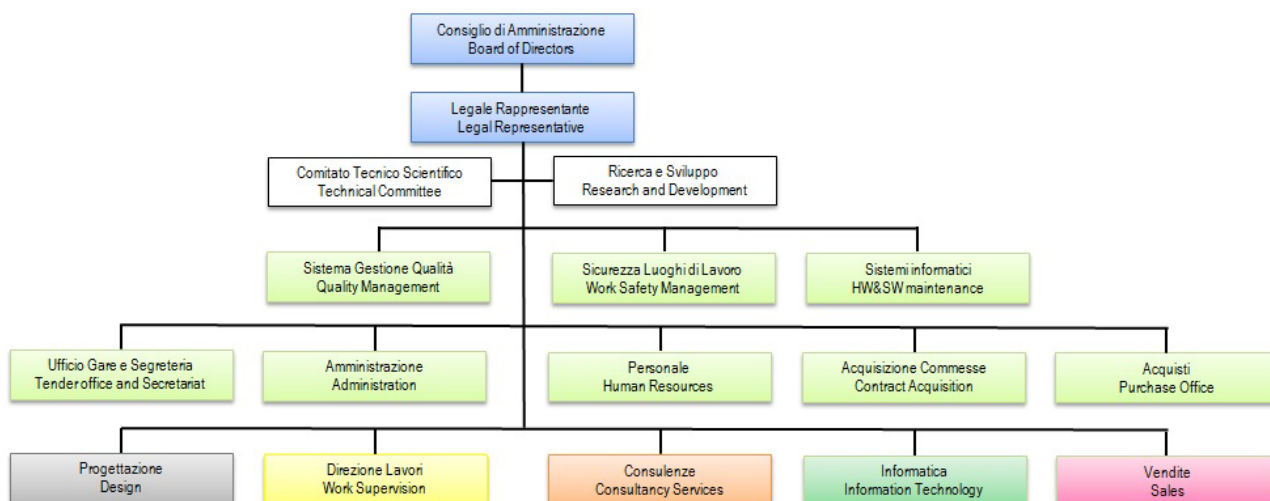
Consiglio di Amministrazione
Board of Directors

Legale Rappresentante
Legal Representative

Comitato Tecnico Scientifico
Technical Committee

Ricerca e Sviluppo
Research and Development

Sistema Gestione Qualità
Quality Management

Sicurezza Luoghi di Lavoro
Work Safety Management

Sistemi informatici
HW&SW maintenance

Ufficio Gare e Segreteria
Tender office and Secretariat

Amministrazione
Administration

Personale
Human Resources

Acquisizione Commesse
Contract Acquisition

Acquisti
Purchase Office

Progettazione
Design

Direzione Lavori
Work Supervision

Consulenze
Consultancy Services

Informatica
Information Technology

Vendite
Sales